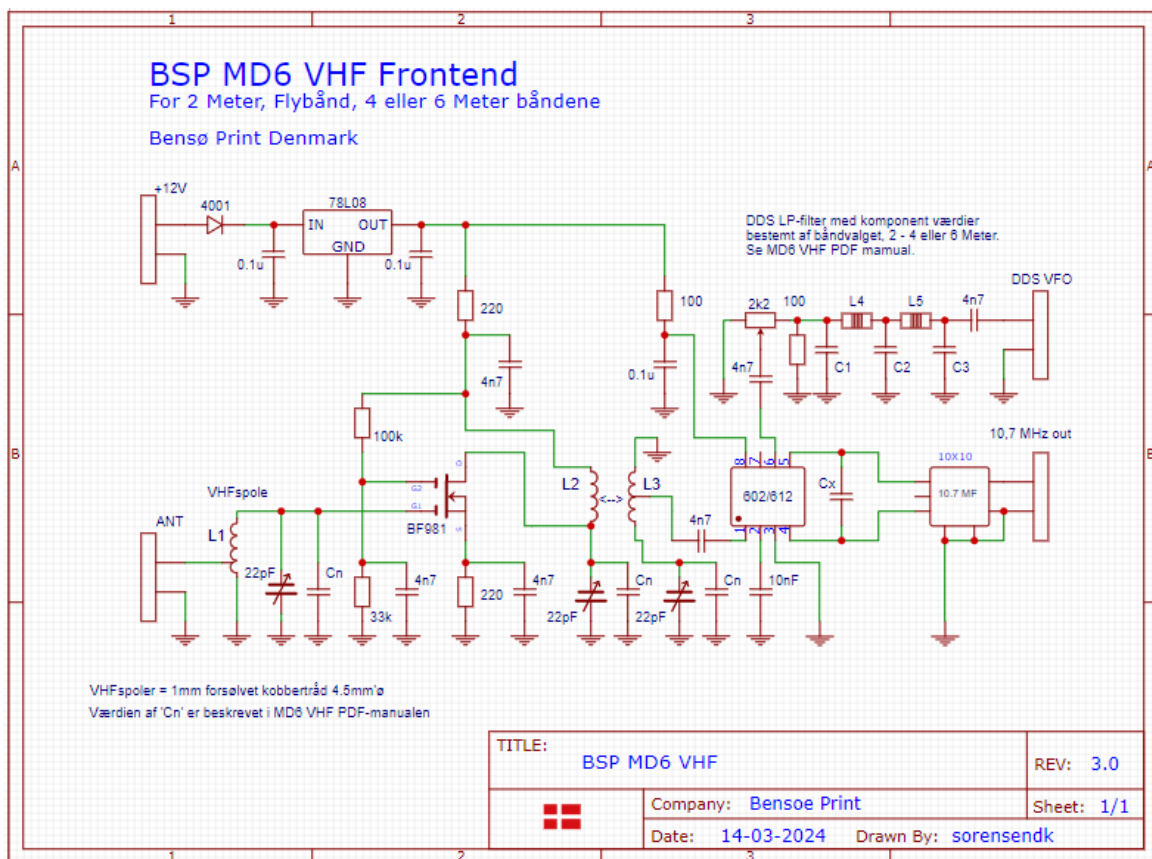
1 2 3

A

B

BSP MD6 VHF Frontend
For 2 Meter, Flybånd, 4 eller 6 Meter båndene

Bensø Print Denmark

+12V
4001
78L08
IN OUT
GND
0.1u
0.1u

DDS LP-filter med komponent værdier bestemt af båndvalget, 2 - 4 eller 6 Meter. Se MD6 VHF PDF manual.

DDS VFO
220
100
2k2
100
L4
L5
4n7
4n7
0.1u
4n7
C1
C2
C3
100k
10,7 MHz out
8 7 6 5
602/612
1 2 3 4
Cx
10X10
10.7 MF
VHFspole
G2
G1
D
S
L2
<--> L3
ANT
L1
BF981
4n7
22pF
Cn
4n7
220
4n7
Cn
Cn
10nF
33k
22pF
22pF

VHFspoler = 1mm forsølvet kobbertråd 4.5mm'ø
Værdien af 'Cn' er beskrevet i MD6 VHF PDF-manualen

| TITLE: BSP MD6 VHF | REV: 3.0 |
|---|---|
| Company: Bensoe Print | Sheet: 1/1 |
| Date: 14-03-2024 Drawn By: sorensendk | |

1 2 3